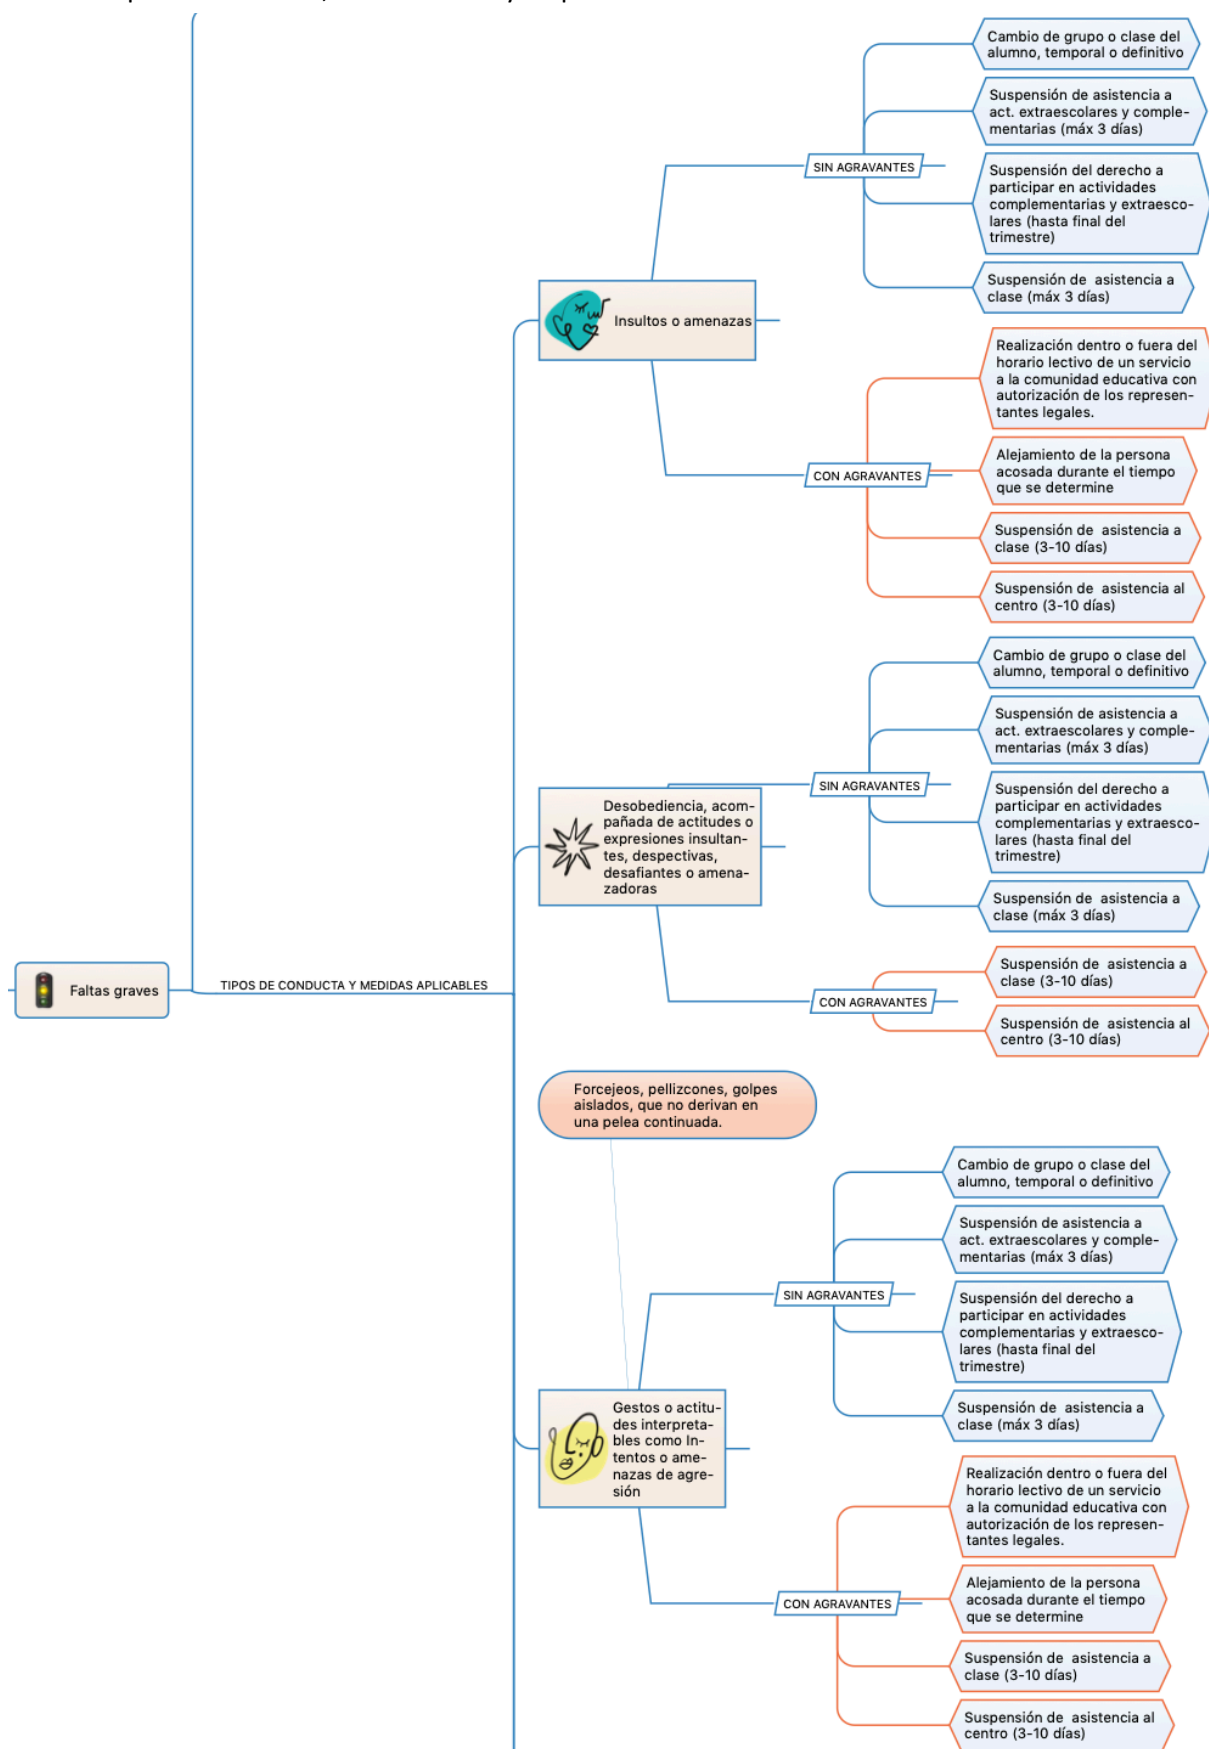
Faltas graves

TIPOS DE CONDUCTA Y MEDIDAS APLICABLES

Insultos o amenazas

SIN AGRAVANTES

Cambio de grupo o clase del alumno, temporal o definitivo

Suspensión de asistencia a act. extraescolares y complementarias (máx 3 días)

Suspensión del derecho a participar en actividades complementarias y extraescolares (hasta final del trimestre)

Suspensión de asistencia a clase (máx 3 días)

CON AGRAVANTES

Realización dentro o fuera del horario lectivo de un servicio a la comunidad educativa con autorización de los representantes legales.

Alejamiento de la persona acosada durante el tiempo que se determine

Suspensión de asistencia a clase (3-10 días)

Suspensión de asistencia al centro (3-10 días)

Desobediencia, acompañada de actitudes o expresiones insultantes, despectivas, desafiantes o amenazadoras

SIN AGRAVANTES

Cambio de grupo o clase del alumno, temporal o definitivo

Suspensión de asistencia a act. extraescolares y complementarias (máx 3 días)

Suspensión del derecho a participar en actividades complementarias y extraescolares (hasta final del trimestre)

Suspensión de asistencia a clase (máx 3 días)

CON AGRAVANTES

Suspensión de asistencia a clase (3-10 días)

Suspensión de asistencia al centro (3-10 días)

Forcejeos, pellizcones, golpes aislados, que no derivan en una pelea continuada.

Gestos o actitudes interpretables como Intentos o amenazas de agresión

SIN AGRAVANTES

Cambio de grupo o clase del alumno, temporal o definitivo

Suspensión de asistencia a act. extraescolares y complementarias (máx 3 días)

Suspensión del derecho a participar en actividades complementarias y extraescolares (hasta final del trimestre)

Suspensión de asistencia a clase (máx 3 días)

CON AGRAVANTES

Realización dentro o fuera del horario lectivo de un servicio a la comunidad educativa con autorización de los representantes legales.

Alejamiento de la persona acosada durante el tiempo que se determine

Suspensión de asistencia a clase (3-10 días)

Suspensión de asistencia al centro (3-10 días)